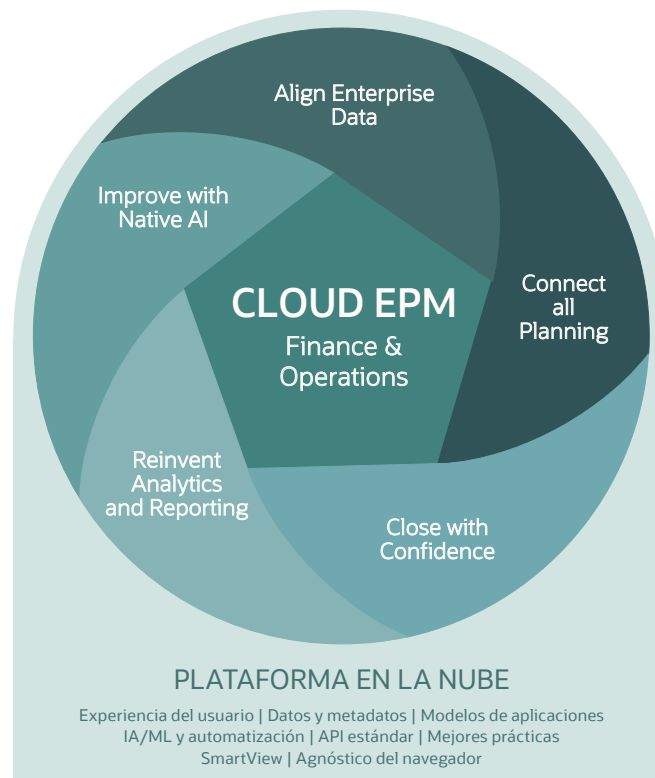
Align Enterprise Data

Connect all Planning

Close with Confidence

Reinvent Analytics and Reporting

Improve with Native AI

CLOUD EPM

Finance & Operations

PLATAFORMA EN LA NUBE

Experiencia del usuario | Datos y metadatos | Modelos de aplicaciones
IA/ML y automatización | API estándar | Mejores prácticas
SmartView | Agnóstico del navegador